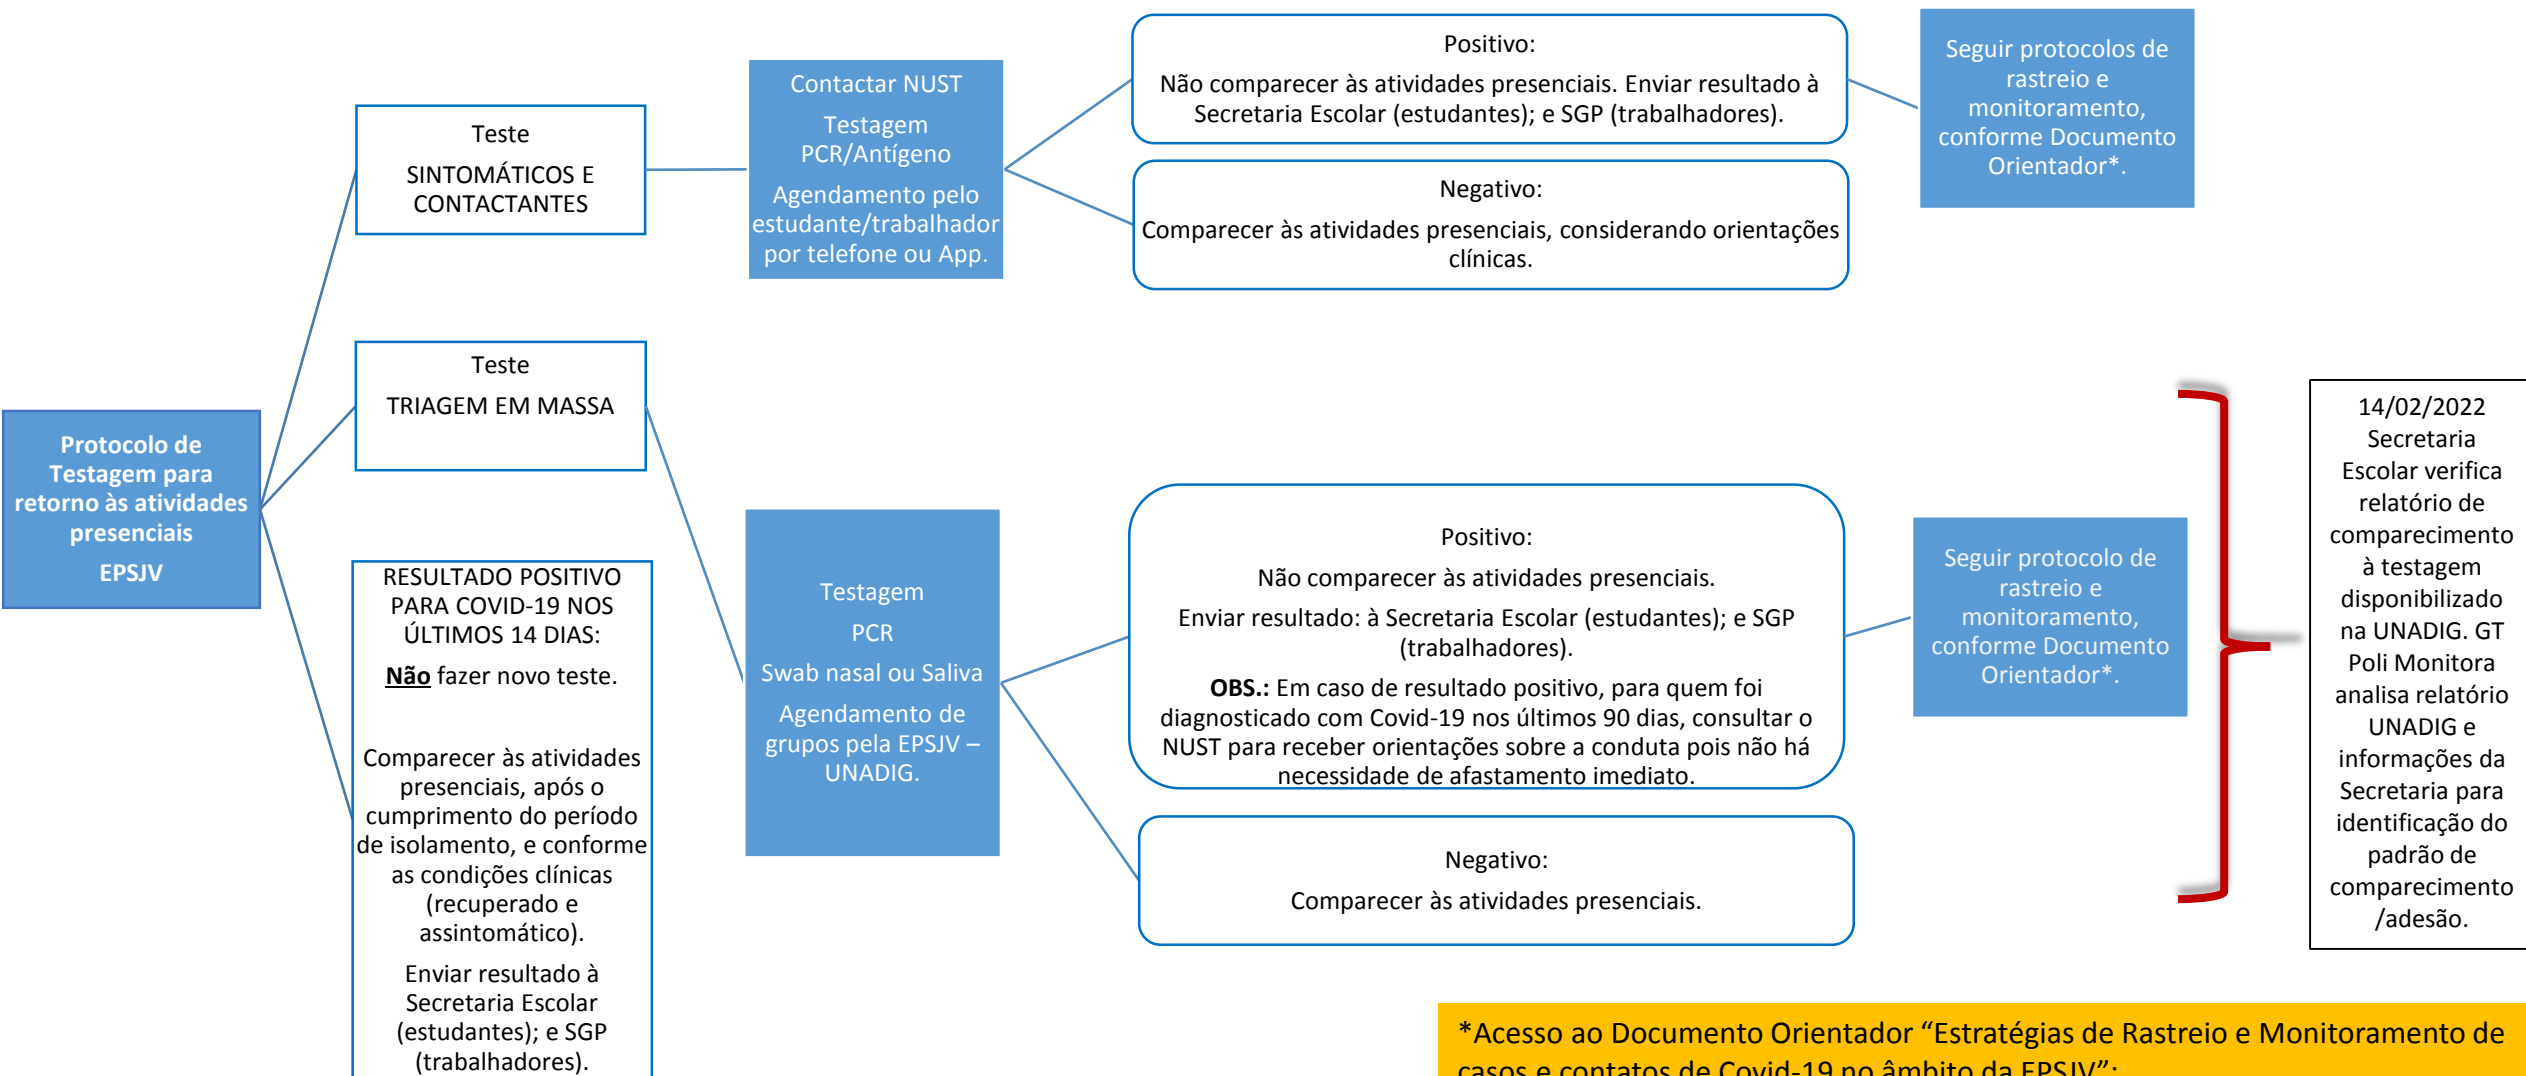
Protocolo de Testagem para retorno às atividades presenciais

EPSJV

Teste

SINTOMÁTICOS E CONTACTANTES

Contactar NUST

Testagem PCR/Antígeno

Agendamento pelo estudante/trabalhador por telefone ou App.

Positivo:

Não comparecer às atividades presenciais. Enviar resultado à Secretaria Escolar (estudantes); e SGP (trabalhadores).

Negativo:

Comparecer às atividades presenciais, considerando orientações clínicas.

Seguir protocolos de rastreio e monitoramento, conforme Documento Orientador*.

Teste

TRIAGEM EM MASSA

Testagem

PCR

Swab nasal ou Saliva

Agendamento de grupos pela EPSJV – UNADIG.

Positivo:

Não comparecer às atividades presenciais.

Enviar resultado: à Secretaria Escolar (estudantes); e SGP (trabalhadores).

**OBS.:** Em caso de resultado positivo, para quem foi diagnosticado com Covid-19 nos últimos 90 dias, consultar o NUST para receber orientações sobre a conduta pois não há necessidade de afastamento imediato.

Negativo:

Comparecer às atividades presenciais.

Seguir protocolo de rastreio e monitoramento, conforme Documento Orientador*.

14/02/2022 Secretaria Escolar verifica relatório de comparecimento à testagem disponibilizado na UNADIG. GT Poli Monitora analisa relatório UNADIG e informações da Secretaria para identificação do padrão de comparecimento /adesão.

RESULTADO POSITIVO PARA COVID-19 NOS ÚLTIMOS 14 DIAS:

Não fazer novo teste.

Comparecer às atividades presenciais, após o cumprimento do período de isolamento, e conforme as condições clínicas (recuperado e assintomático).

Enviar resultado à Secretaria Escolar (estudantes); e SGP (trabalhadores).

*Acesso ao Documento Orientador “Estratégias de Rastreio e Monitoramento de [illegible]